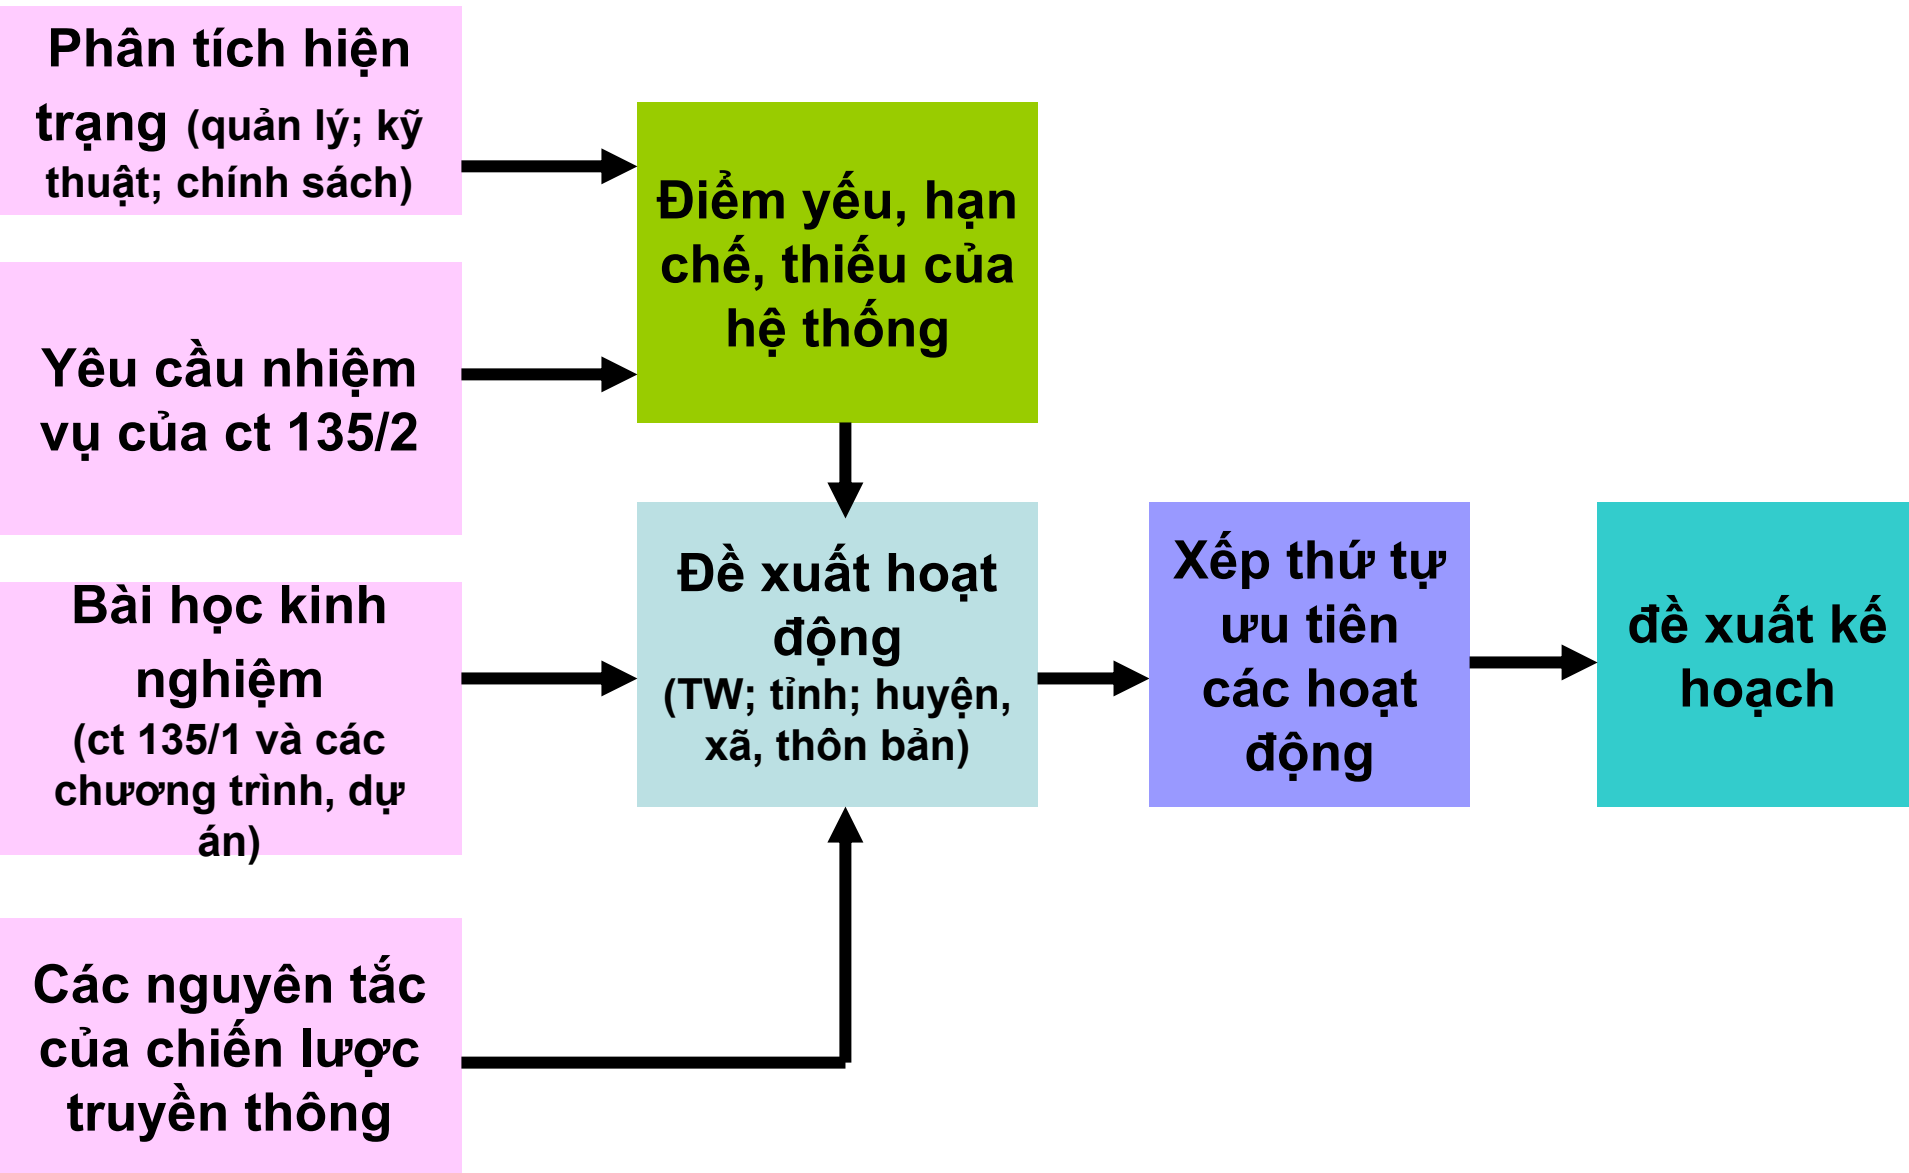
Phân tích hiện trạng (quản lý; kỹ thuật; chính sách)

Yêu cầu nhiệm vụ của ct 135/2

Bài học kinh nghiệm (ct 135/1 và các chương trình, dự án)

Các nguyên tắc của chiến lược truyền thông

Điểm yếu, hạn chế, thiếu của hệ thống

Đề xuất hoạt động (TW; tỉnh; huyện, xã, thôn bản)

Xếp thứ tự ưu tiên các hoạt động

đề xuất kế hoạch